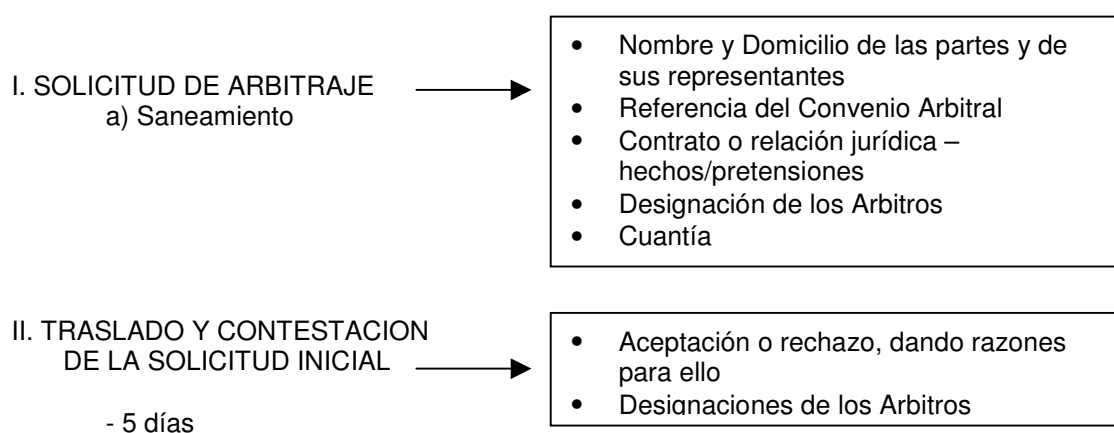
I. SOLICITUD DE ARBITRAJE
a) Saneamiento

- Nombre y Domicilio de las partes y de sus representantes
- Referencia del Convenio Arbitral
- Contrato o relación jurídica – hechos/pretensiones
- Designación de los Arbitros
- Cuantía

II. TRASLADO Y CONTESTACION DE LA SOLICITUD INICIAL

- 5 días

- Aceptación o rechazo, dando razones para ello
- Designaciones de los Arbitros